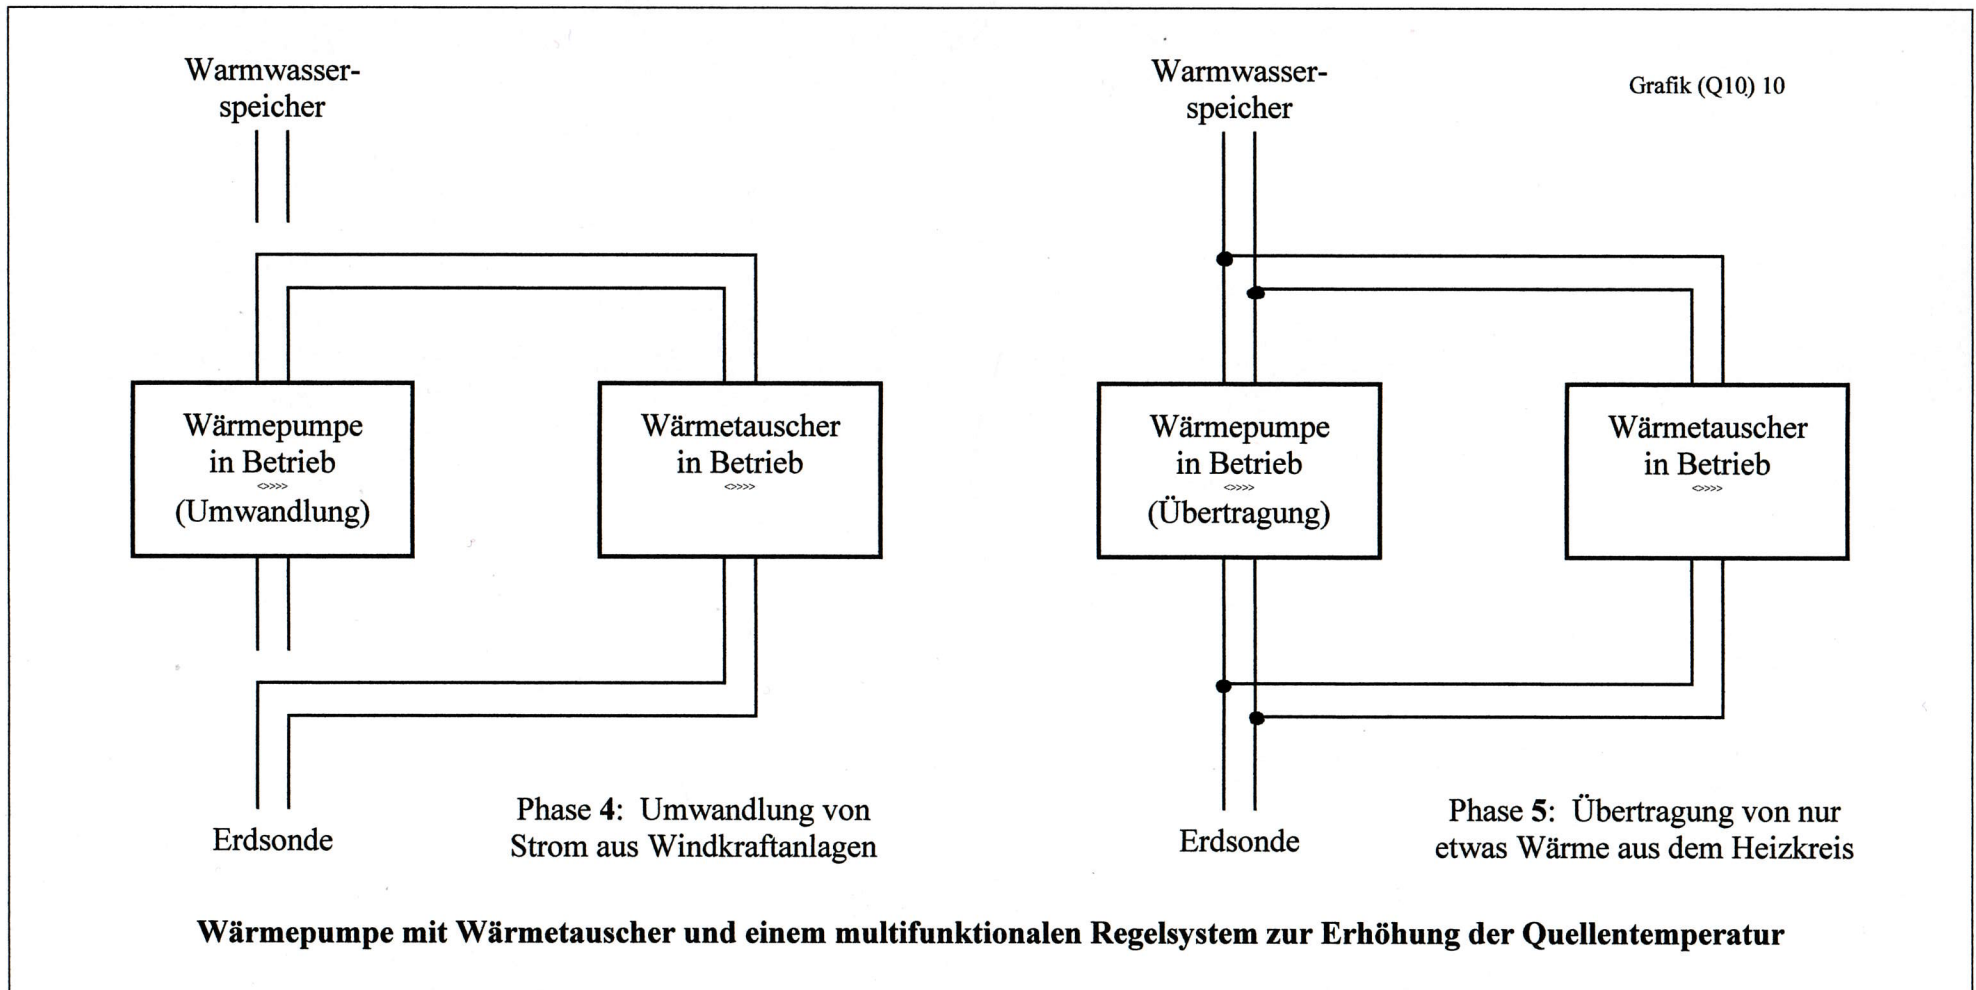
Warmwasserspeicher

Wärmepumpe in Betrieb
<>>>
(Umwandlung)

Wärmetauscher in Betrieb
<>>>

Erdsonde

Phase 4: Umwandlung von Strom aus Windkraftanlagen

Warmwasserspeicher

Grafik (Q10) 10

Wärmepumpe in Betrieb
<>>>
(Übertragung)

Wärmetauscher in Betrieb
<>>>

Erdsonde

Phase 5: Übertragung von nur etwas Wärme aus dem Heizkreis

Wärmepumpe mit Wärmetauscher und einem multifunktionalen Regelsystem zur Erhöhung der Quellentemperatur